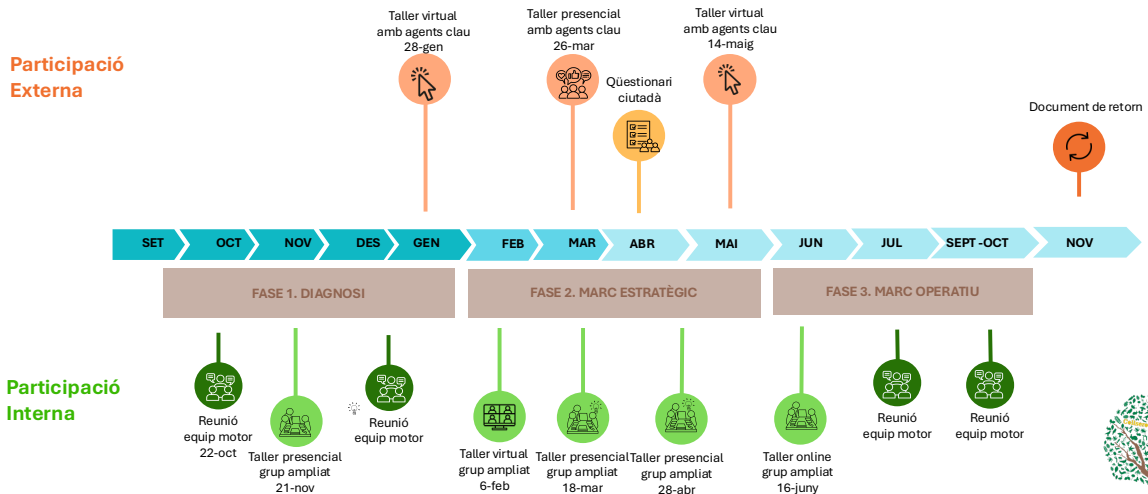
Participació Externa

Taller virtual amb agents clau 28-gen

Taller presencial amb agents clau 26-mar

Qüestionari ciutadà

Taller virtual amb agents clau 14-maig

Document de retorn

SET OCT NOV DES GEN FEB MAR ABR MAI JUN JUL SEPT -OCT NOV

FASE 1. DIAGNOSI

FASE 2. MARC ESTRATÈGIC

FASE 3. MARC OPERATIU

Participació Interna

Reunió equip motor 22-oct

Taller presencial grup ampliat 21-nov

Reunió equip motor

Taller virtual grup ampliat 6-feb

Taller presencial grup ampliat 18-mar

Taller presencial grup ampliat 28-abr

Taller online grup ampliat 16-juny

Reunió equip motor

Reunió equip motor